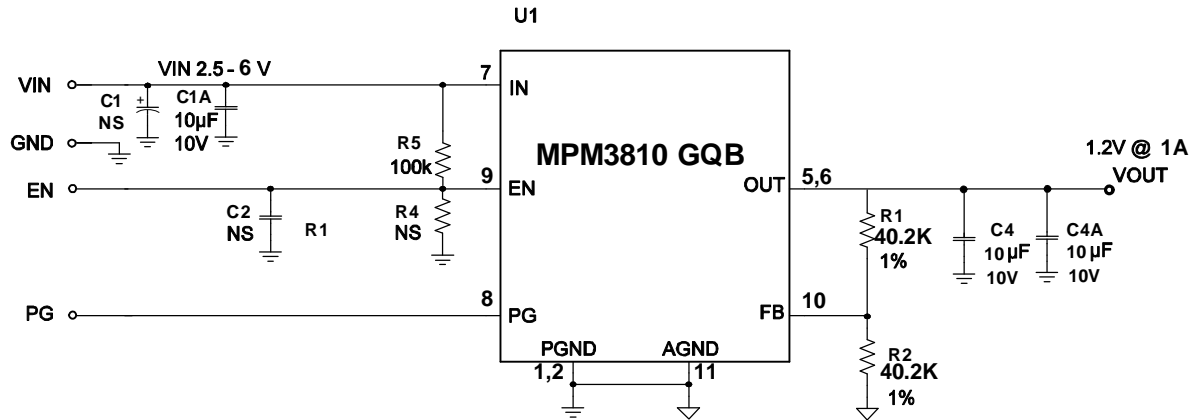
U1

VIN

VIN 2.5 - 6 V

C1
NS

C1A
10µF
10V

GND

EN

C2
NS

R1

R5
100k

R4
NS

PG

7

IN

9

EN

8

PG

MPM3810 GQB

OUT

5,6

FB

10

PGND
1,2

AGND
11

R1
40.2K
1%

R2
40.2K
1%

C4
10µF
10V

C4A
10µF
10V

1.2V @ 1A
VOUT